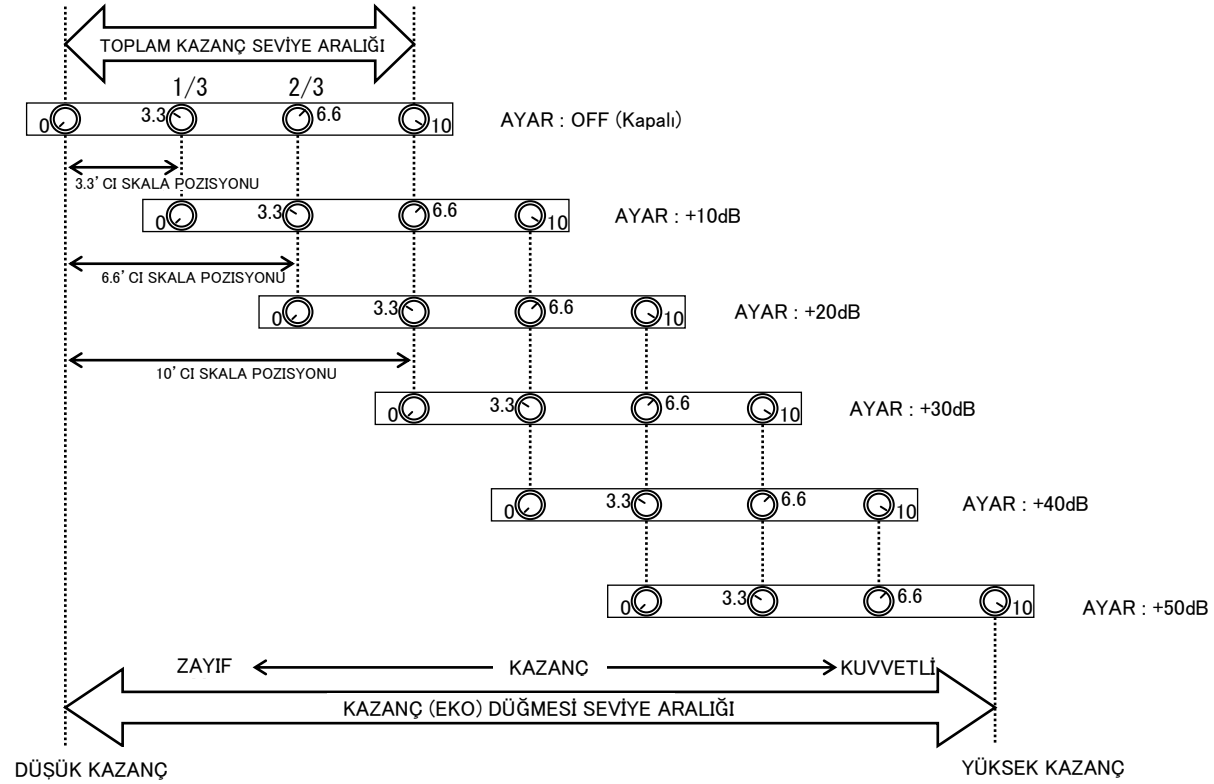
TOPLAM KAZANÇ SEVİYE ARALIĞI

1/3 2/3

0 3.3 6.6 10 AYAR : OFF (Kapalı)

3.3'CI SKALA POZISYONU

0 3.3 6.6 10 AYAR : +10dB

6.6'CI SKALA POZISYONU

0 3.3 6.6 10 AYAR : +20dB

10'CI SKALA POZISYONU

0 3.3 6.6 10 AYAR : +30dB

0 3.3 6.6 10 AYAR : +40dB

0 3.3 6.6 10 AYAR : +50dB

ZAYIF KAZANÇ KUVVETLİ

KAZANÇ (EKO) DÜĞMESİ SEVİYE ARALIĞI

DÜŞÜK KAZANÇ

YÜKSEK KAZANÇ